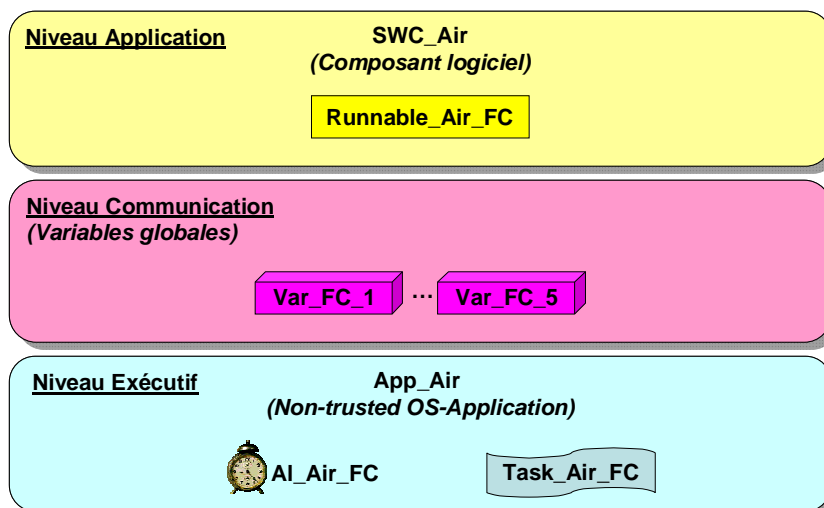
Niveau Application

SWC_Air
(Composant logiciel)

Runnable_Air_FC

Niveau Communication
(Variables globales)

Var_FC_1 ... Var_FC_5

Niveau Exécutif

App_Air
(Non-trusted OS-Application)

Al_Air_FC

Task_Air_FC